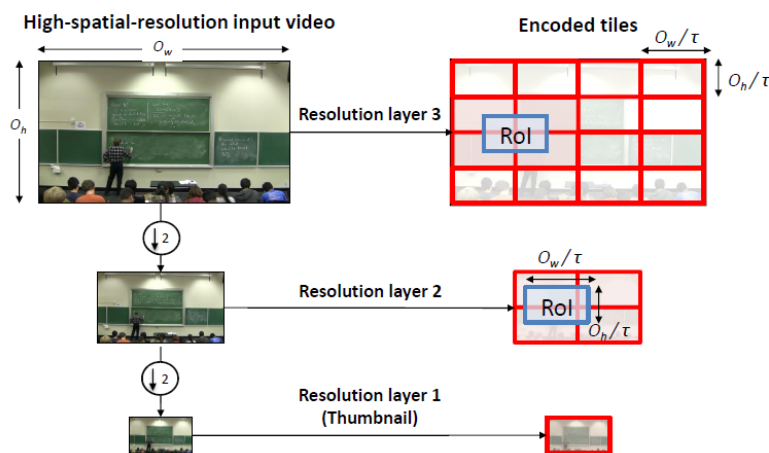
High-spatial-resolution input video

$O_w$

$O_h$

Encoded tiles

$O_w/\tau$

$O_h/\tau$

Resolution layer 3

RoI

2

Resolution layer 2

$O_w/\tau$

RoI

$O_h/\tau$

2

Resolution layer 1
(Thumbnail)